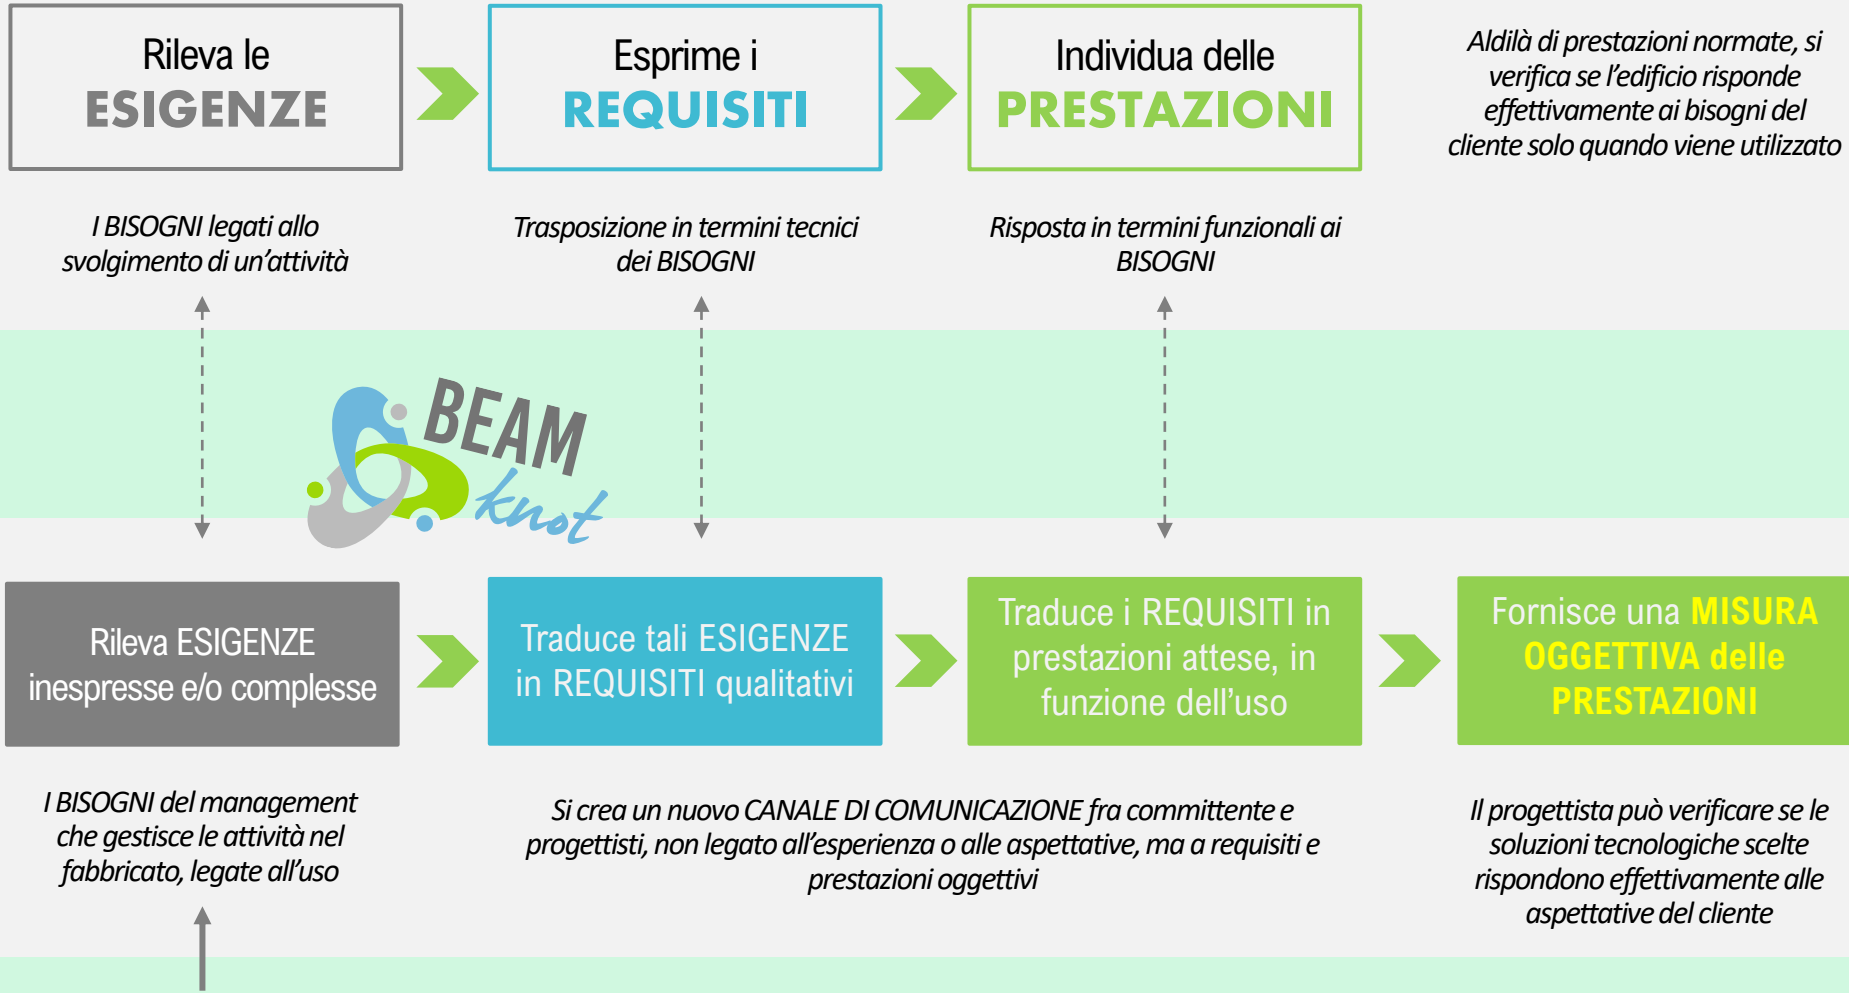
Rileva le
ESIGENZE

Esprime i
REQUISITI

Individua delle
PRESTAZIONI

Aldilà di prestazioni normate, si verifica se l'edificio risponde effettivamente ai bisogni del cliente solo quando viene utilizzato

I BISOGNI legati allo svolgimento di un'attività

Trasposizione in termini tecnici dei BISOGNI

Risposta in termini funzionali ai BISOGNI

BEAM
knot

Rileva ESIGENZE inespresse e/o complesse

Traduce tali ESIGENZE in REQUISITI qualitativi

Traduce i REQUISITI in prestazioni attese, in funzione dell'uso

Fornisce una MISURA OGGETTIVA delle PRESTAZIONI

I BISOGNI del management che gestisce le attività nel fabbricato, legate all'uso

Si crea un nuovo CANALE DI COMUNICAZIONE fra committente e progettisti, non legato all'esperienza o alle aspettative, ma a requisiti e prestazioni oggettivi

Il progettista può verificare se le soluzioni tecnologiche scelte rispondono effettivamente alle aspettative del cliente